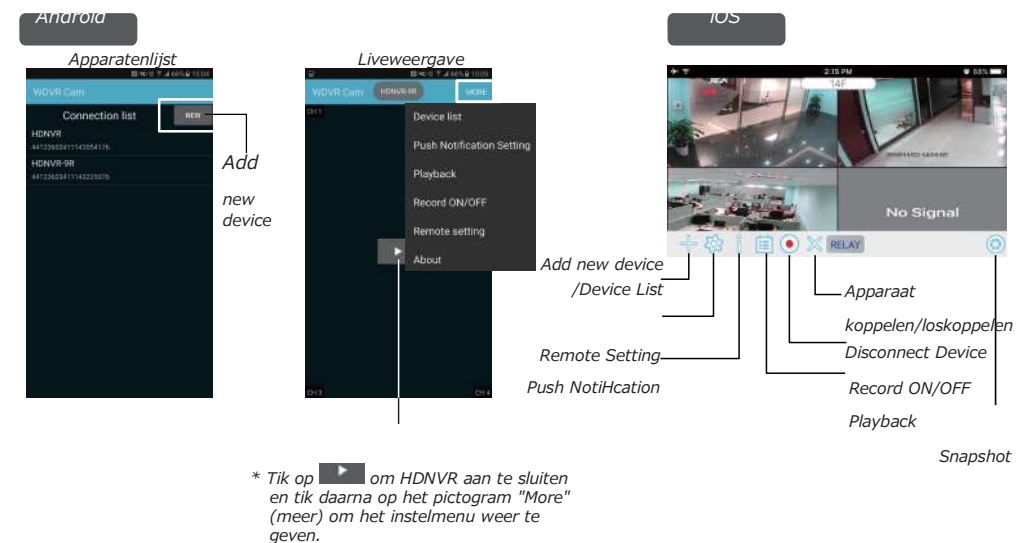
Android

Apparatenlijst

WDVR Cam

Connection list

NEW

HDNVR

4412302411143054176

HDNVR-9R

4412302411143225076

Add

new device

Liveweergave

WDVR Cam

HDNVR-9R

MORE

CH 1

Device list

Push Notification Setting

Playback

Record ON/OFF

Remote setting

About

CH 3

CH 4

* Tik op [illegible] om HDNVR aan te sluiten en tik daarna op het pictogram "More" (meer) om het instelmenu weer te geven.

iOS

2:15 PM

14F

No Signal

RELAY

Add new device /Device List

Apparaat koppelen/loskoppelen

Disconnect Device

Remote Setting

Push NotiHcation

Record ON/OFF

Playback

Snapshot